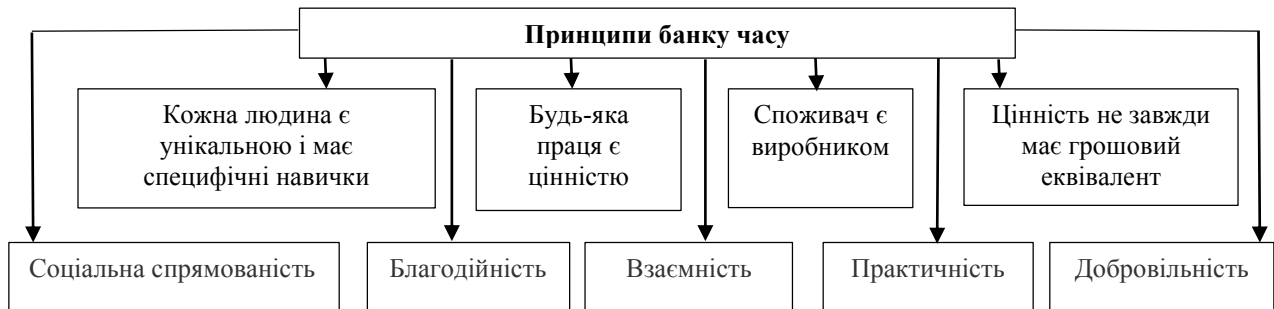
Принципи банку часу

Кожна людина є унікальною і має специфічні навички

Будь-яка праця є цінністю

Споживач є виробником

Цінність не завжди має грошовий еквівалент

Соціальна спрямованість

Благодійність

Взаємність

Практичність

Добровільність